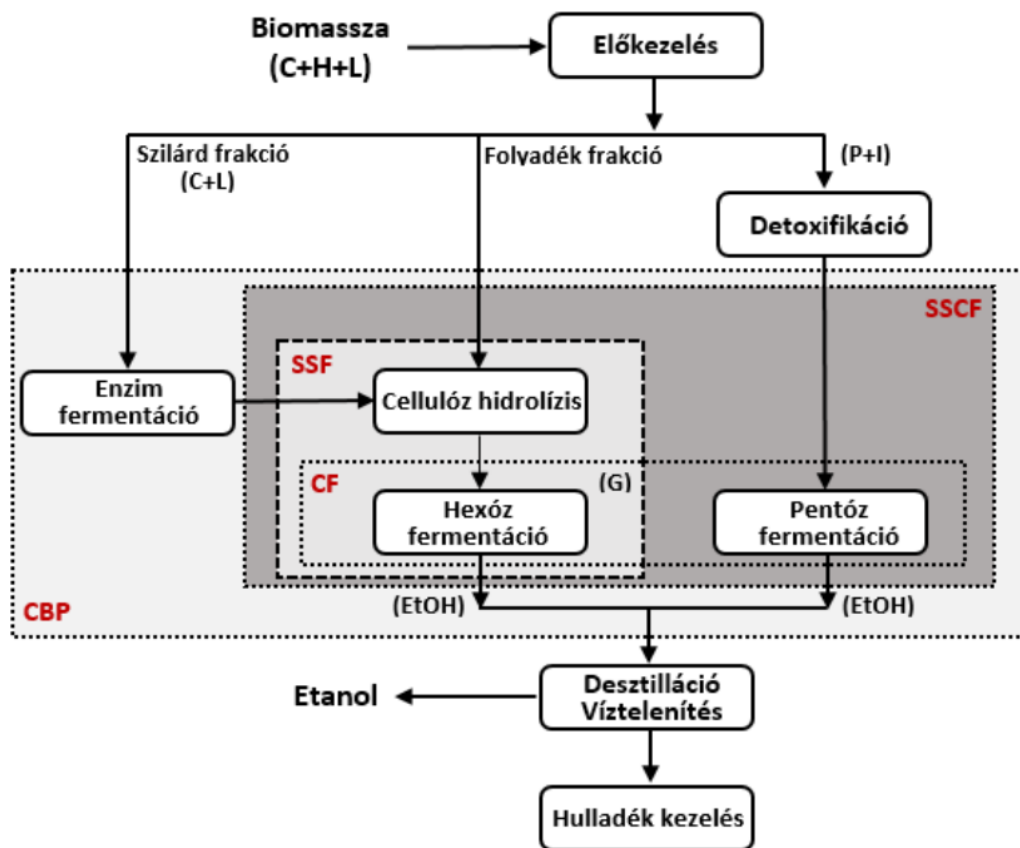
Biomassza
(C+H+L)

Előkezelés

Szilárd frakció
(C+L)

Folyadék frakció

(P+I)

Detoxifikáció

SSCF

SSF

Enzim
fermentáció

Cellulóz hidrolízis

CF

(G)

Hexóz
fermentáció

Pentóz
fermentáció

CBP

(EtOH)

(EtOH)

Etanol

Desztilláció
Víztelenítés

Hulladék kezelés